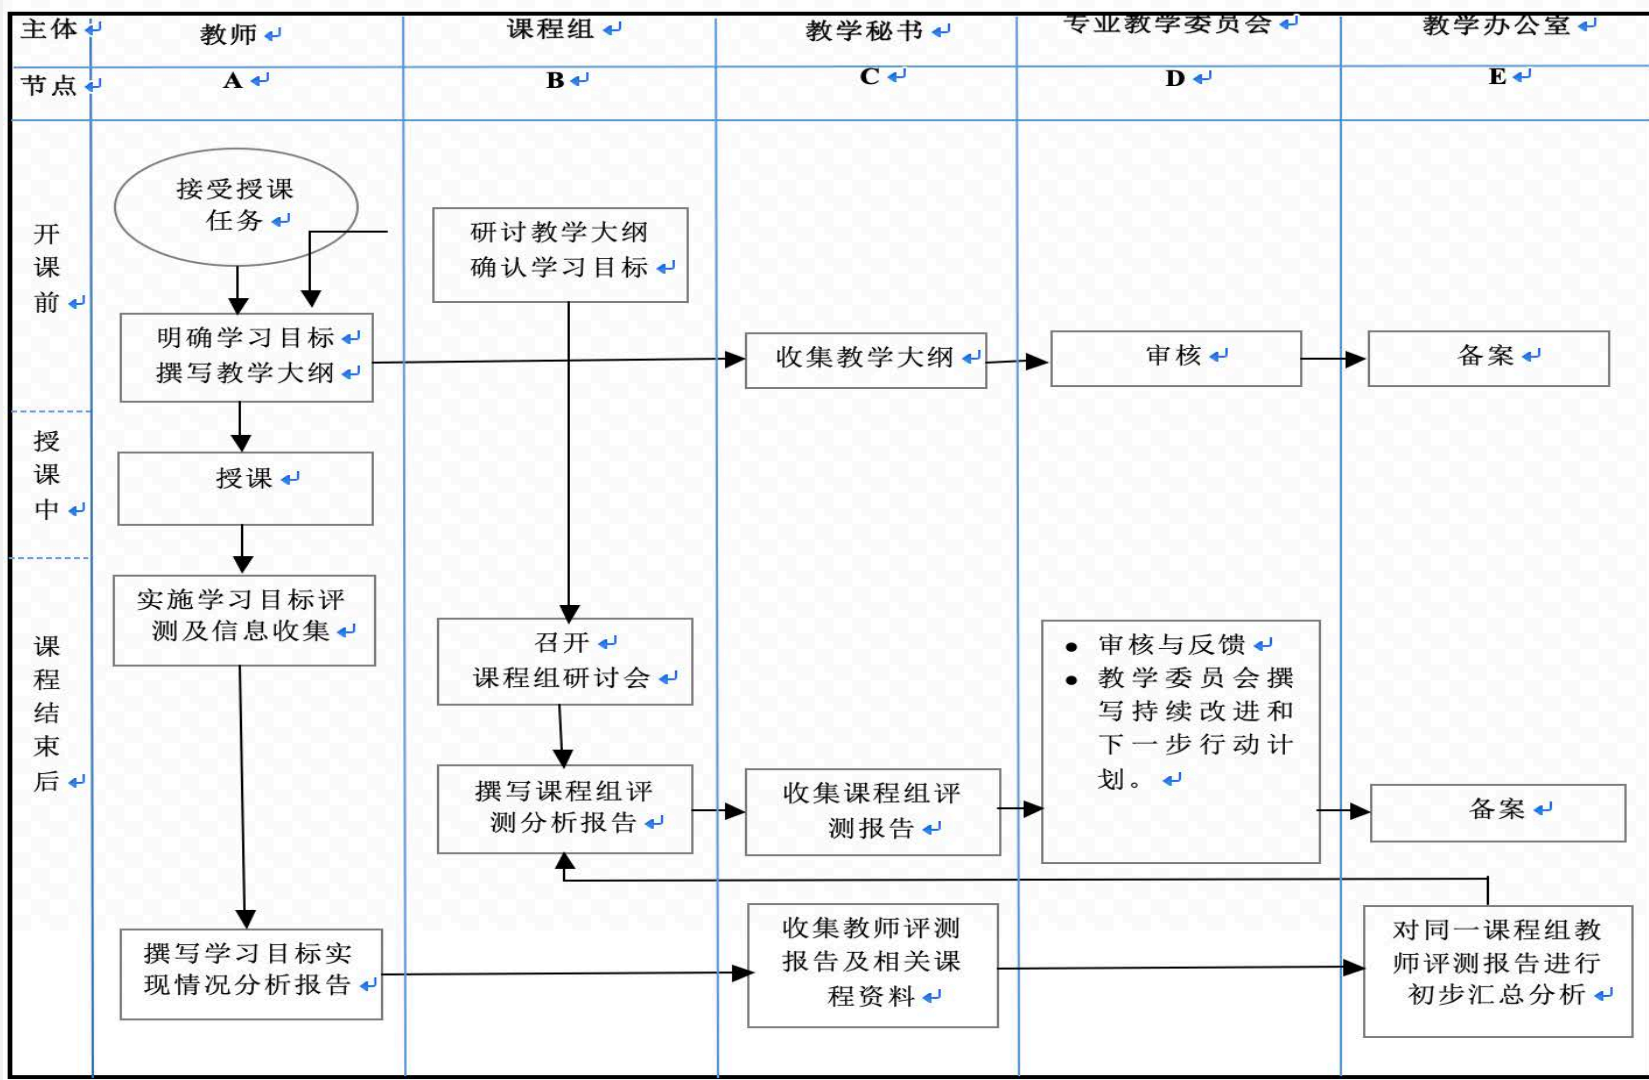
| 主体 | 教师 | 课程组 | 教学秘书 | 专业教学委员会 | 教学办公室 |
|---|---|---|---|---|---|
| 节点 | A | B | C | D | E |

开课前

接受授课任务

研讨教学大纲 确认学习目标

明确学习目标 撰写教学大纲

收集教学大纲

审核

备案

授课中

授课

课程结束后

实施学习目标评测及信息收集

召开 课程组研讨会

审核与反馈

教学委员会撰写持续改进和下一步行动计划。

撰写课程组评测分析报告

收集课程组评测报告

备案

撰写学习目标实现情况分析报告

收集教师评测报告及相关课程资料

对同一课程组教师评测报告进行初步汇总分析